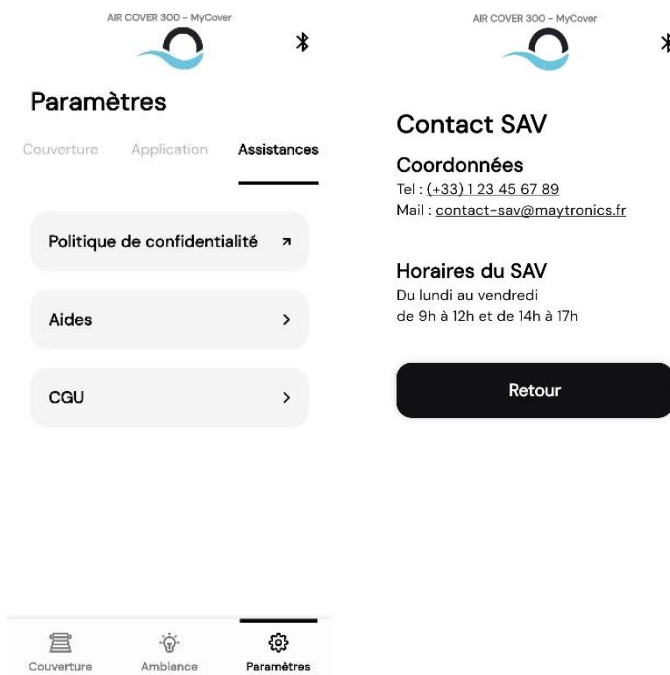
AIR COVER 300 - MyCover

Paramètres

Couverture Application Assistances

Politique de confidentialité

Aides

CGU

Couverture Ambiance Paramètres

AIR COVER 300 - MyCover

Contact SAV

Coordonnées
Tel : (+33) 1 23 45 67 89
Mail : contact-sav@maytronics.fr

Horaires du SAV
Du lundi au vendredi
de 9h à 12h et de 14h à 17h

Retour